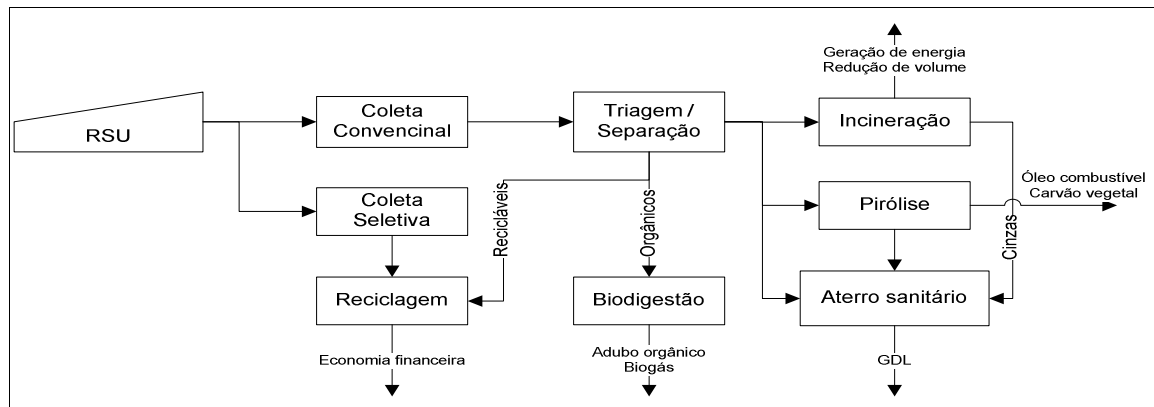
RSU

Coleta Convencinal

Triagem / Separação

Geração de energia
Redução de volume

Incineração

Óleo combustível
Carvão vegetal

Coleta Seletiva

Recicláveis

Orgânicos

Pirólise

Cinzas

Reciclagem

Biodigestão

Aterro sanitário

Economia financeira

Adubo orgânico
Biogás

GDL